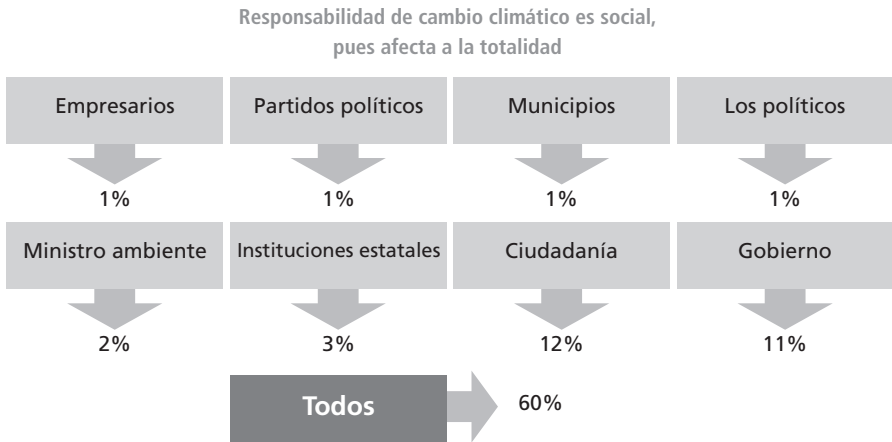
Responsabilidad de cambio climático es social, pues afecta a la totalidad

Empresarios
1%

Partidos políticos
1%

Municipios
1%

Los políticos
1%

Ministro ambiente
2%

Instituciones estatales
3%

Ciudadanía
12%

Gobierno
11%

Todos
60%